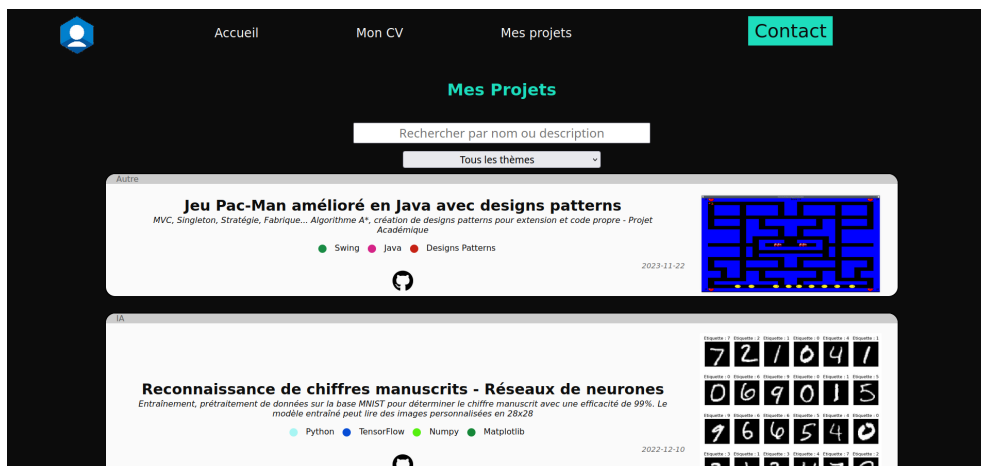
Accueil Mon CV Mes projets Contact

Mes Projets

Rechercher par nom ou description

Tous les thèmes

Autre

Jeu Pac-Man amélioré en Java avec designs patterns

MVC, Singleton, Stratégie, Fabrique... Algorithme A*, création de designs patterns pour extension et code propre - Projet Académique

Swing Java Designs Patterns

2023-11-22

IA

Reconnaissance de chiffres manuscrits - Réseaux de neurones

Entraînement, prétraitement de données sur la base MNIST pour déterminer le chiffre manuscrit avec une efficacité de 99%. Le modèle entraîné peut lire des images personnalisées en 28x28

Python TensorFlow Numpy Matplotlib

2022-12-10

Etiquette : 7 Etiquette : 2 Etiquette : 1 Etiquette : 0 Etiquette : 4 Etiquette : 1
Etiquette : 0 Etiquette : 6 Etiquette : 9 Etiquette : 0 Etiquette : 1 Etiquette : 5
Etiquette : 9 Etiquette : 6 Etiquette : 6 Etiquette : 5 Etiquette : 4 Etiquette : 0